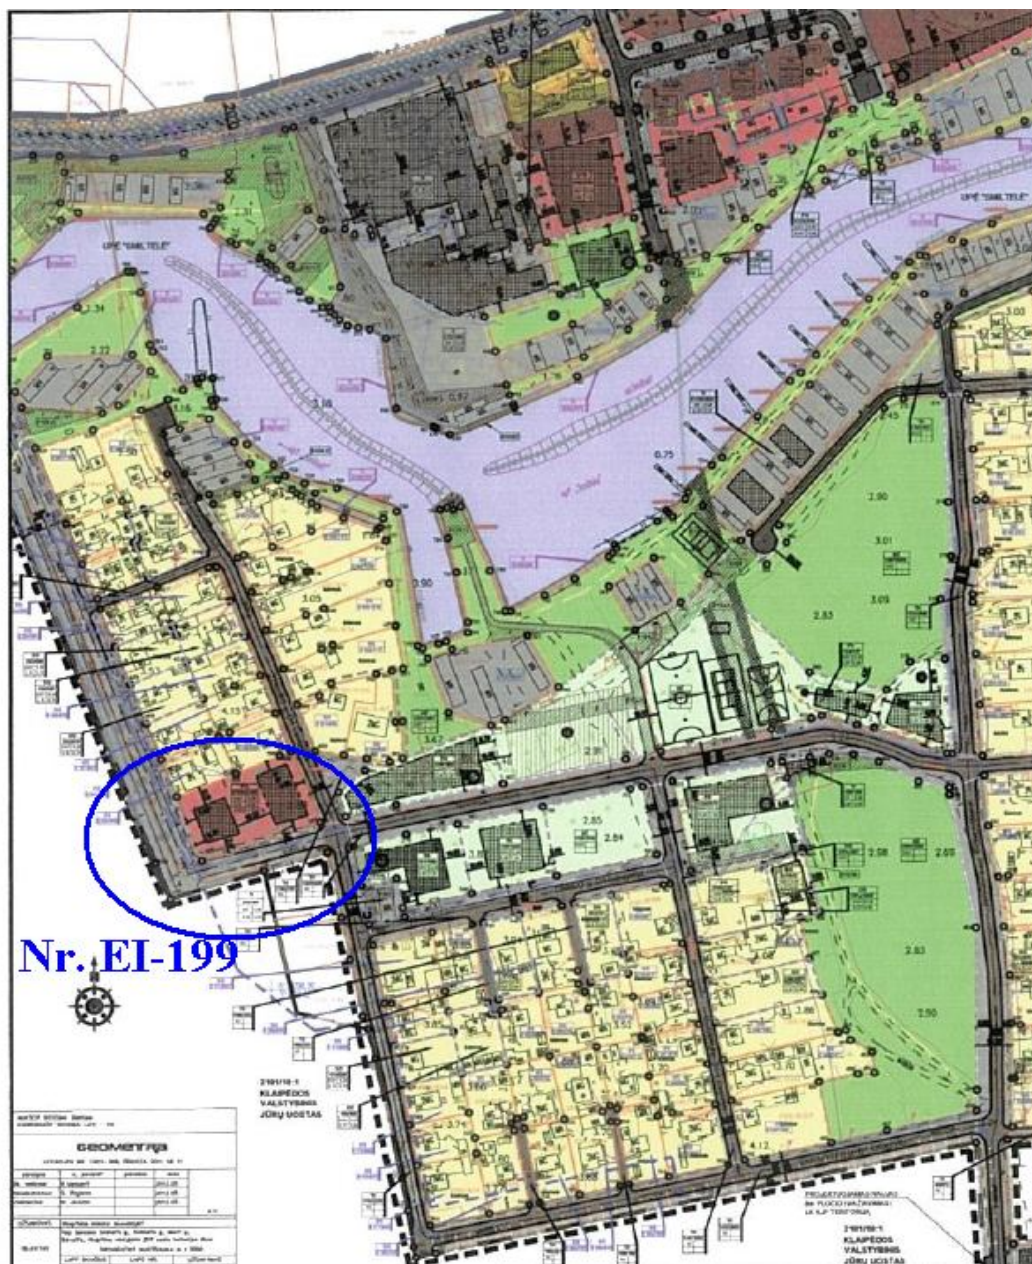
UPĖ "SMILTELĖ"

UPĖ "SMILTELĖ"

2.34

2.22

3.05

0.92

0.75

2.90

3.01

3.09

2.83

0.90

3.05

2.85

2.84

2.08

2.85

2.83

2.50

3.47

4.12

Nr. EI-199

2101/10-1
KLAIPĖDOS
VALSTYBINIS
JŪRŲ UOSTAS

GEOMETRA

2101/10-1
KLAIPĖDOS
VALSTYBINIS
JŪRŲ UOSTAS